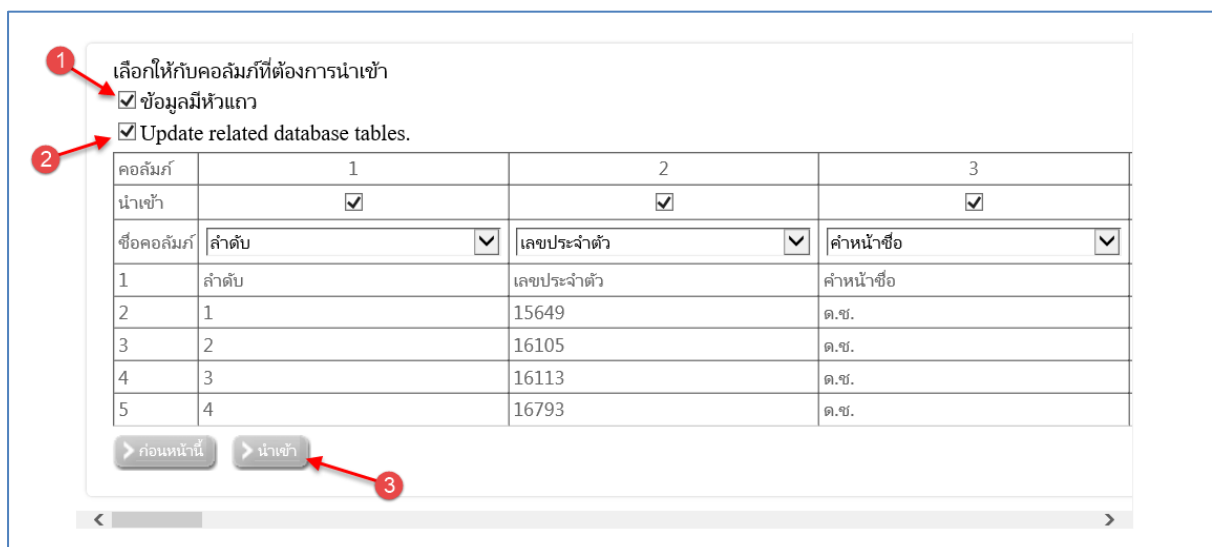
1

เลือกให้กับคอลัมภ์ที่ต้องการนำเข้า

☑ ข้อมูลมีหัวแถว

☑ Update related database tables.

2

| คอลัมภ์ | 1 | 2 | 3 |
|---|---|---|---|
| นำเข้า | ☑ | ☑ | ☑ |
| ชื่อคอลัมภ์ | ลำดับ | เลขประจำตัว | คำหน้าชื่อ |
| 1 | ลำดับ | เลขประจำตัว | คำหน้าชื่อ |
| 2 | 1 | 15649 | ด.ช. |
| 3 | 2 | 16105 | ด.ช. |
| 4 | 3 | 16113 | ด.ช. |
| 5 | 4 | 16793 | ด.ช. |

ก่อนหน้านี้ นำเข้า

3